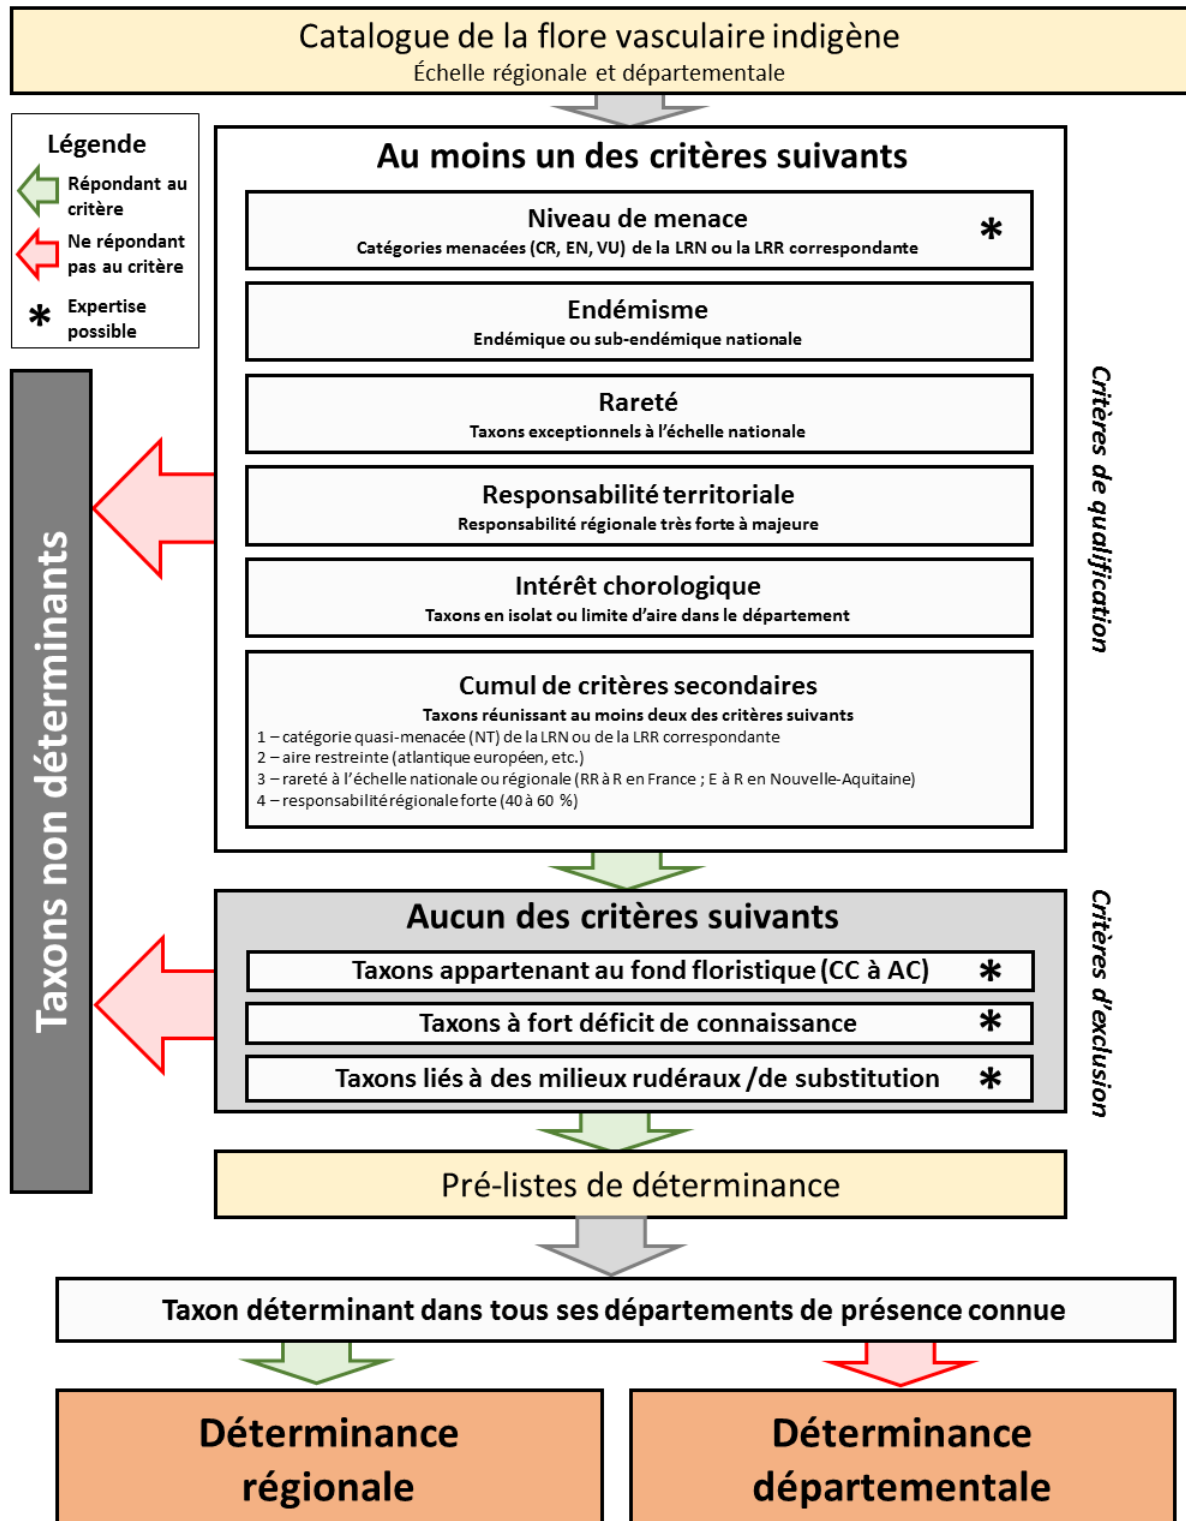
Catalogue de la flore vasculaire indigène
Échelle régionale et départementale

Légende
Répondant au critère
Ne répondant pas au critère
* Expertise possible

Taxons non déterminants

Au moins un des critères suivants

Niveau de menace *
Catégories menacées (CR, EN, VU) de la LRN ou la LRR correspondante

Endémisme
Endémique ou sub-endémique nationale

Rareté
Taxons exceptionnels à l'échelle nationale

Responsabilité territoriale
Responsabilité régionale très forte à majeure

Intérêt chorologique
Taxons en isolat ou limite d'aire dans le département

Cumul de critères secondaires
Taxons réunissant au moins deux des critères suivants
1 – catégorie quasi-menacée (NT) de la LRN ou de la LRR correspondante
2 – aire restreinte (atlantique européen, etc.)
3 – rareté à l'échelle nationale ou régionale (RR à R en France ; E à R en Nouvelle-Aquitaine)
4 – responsabilité régionale forte (40 à 60 %)

Critères de qualification

Aucun des critères suivants
Taxons appartenant au fond floristique (CC à AC) *
Taxons à fort déficit de connaissance *
Taxons liés à des milieux rudéraux /de substitution *

Critères d'exclusion

Pré-listes de déterminance

Taxon déterminant dans tous ses départements de présence connue

Déterminance régionale

Déterminance départementale